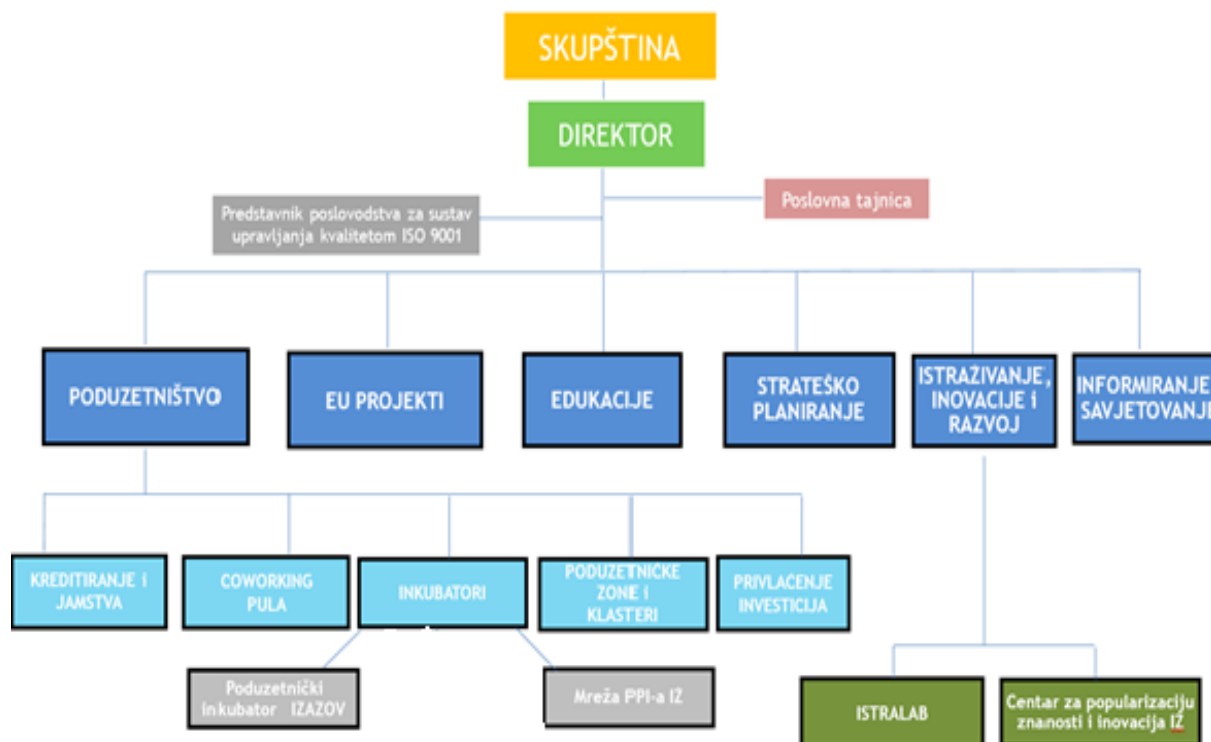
SKUPŠTINA

DIREKTOR

Predstavnik poslovodstva za sustav upravljanja kvalitetom ISO 9001

Poslovna tajnica

PODUZETNIŠTVO

EU PROJEKTI

EDUKACIJE

STRATEŠKO PLANIRANJE

ISTRAŽIVANJE, INOVACIJE I RAZVOJ

INFORMIRANJE SAVJETOVANJE

KREDITIRANJE I JAMSTVA

COWORKING PULA

INKUBATORI

PODUZETNIČKE ZONE I KLASTERI

PRIVLAČENJE INVESTICIJA

Poduzetnički inkubator IZAZOV

Mreža PPI-a IŽ

ISTRALAB

Centar za popularizaciju znanosti i inovacija IŽ